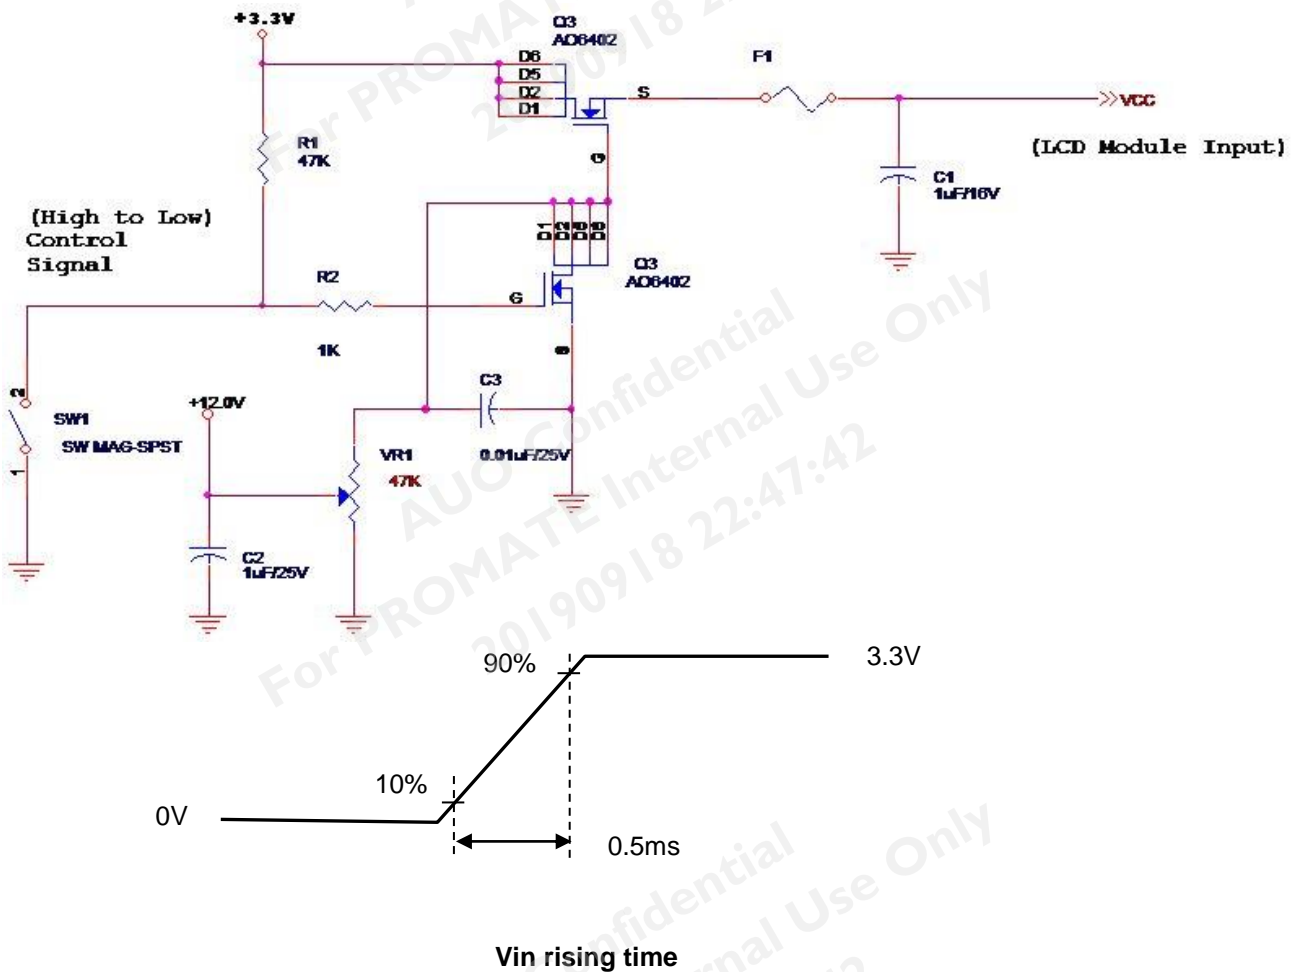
+3.3V

Q3
AO6402

D6
D5
D2
D1

S

F1

>>VCC

(LCD Module Input)

R1
47K

G

C1
1uF/16V

(High to Low)
Control
Signal

Q3
AO6402

R2

G

1K

S

C3

SW1
SW MAG-SPST

+12.0V

VR1
47K

0.01uF/25V

C2
1uF/25V

For PROMATE
20190918 22:47:42
AUO Confidential
For PROMATE Internal Use Only
20190918 22:47:42

90%

3.3V

10%

0V

0.5ms

Vin rising time